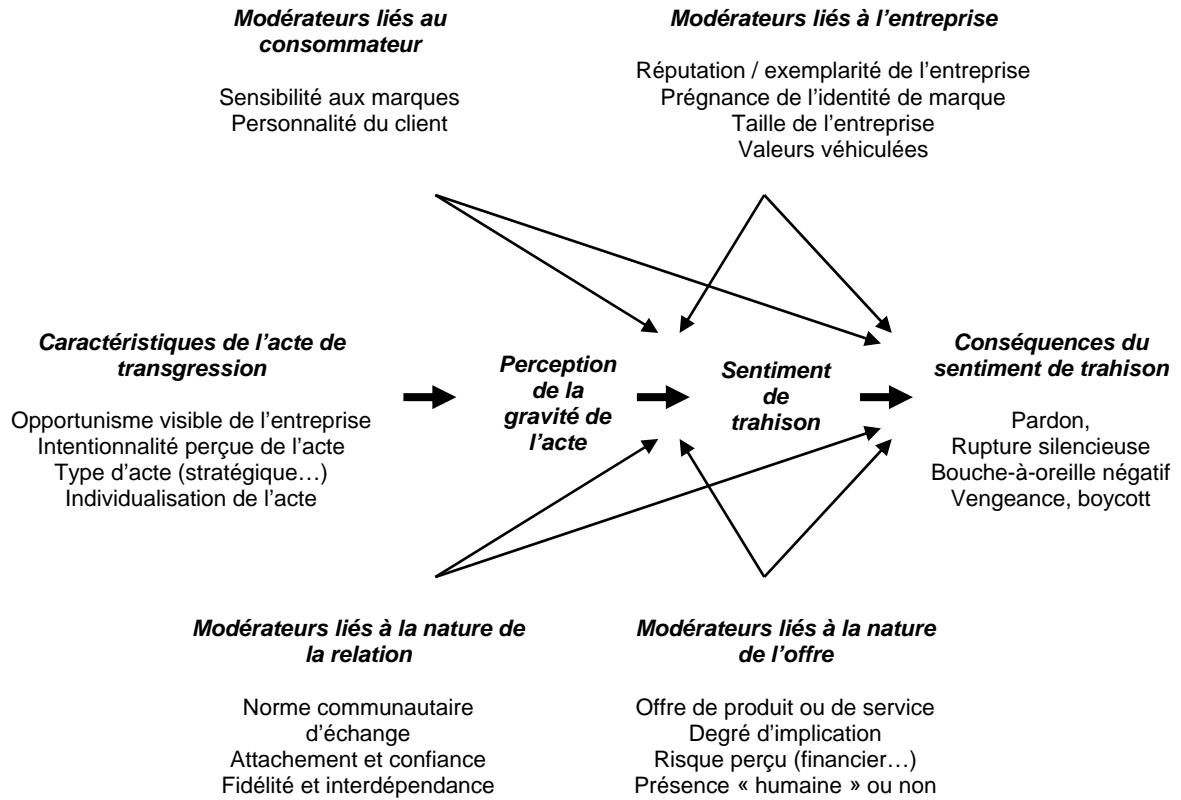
Modérateurs liés au consommateur

Sensibilité aux marques
Personnalité du client

Modérateurs liés à l'entreprise

Réputation / exemplarité de l'entreprise
Prégnance de l'identité de marque
Taille de l'entreprise
Valeurs véhiculées

Caractéristiques de l'acte de transgression

Opportunisme visible de l'entreprise
Intentionnalité perçue de l'acte
Type d'acte (stratégique…)
Individualisation de l'acte

Perception de la gravité de l'acte

Sentiment de trahison

Conséquences du sentiment de trahison

Pardon,
Rupture silencieuse
Bouche-à-oreille négatif
Vengeance, boycott

Modérateurs liés à la nature de la relation

Norme communautaire d'échange
Attachement et confiance
Fidélité et interdépendance

Modérateurs liés à la nature de l'offre

Offre de produit ou de service
Degré d'implication
Risque perçu (financier…)
Présence « humaine » ou non